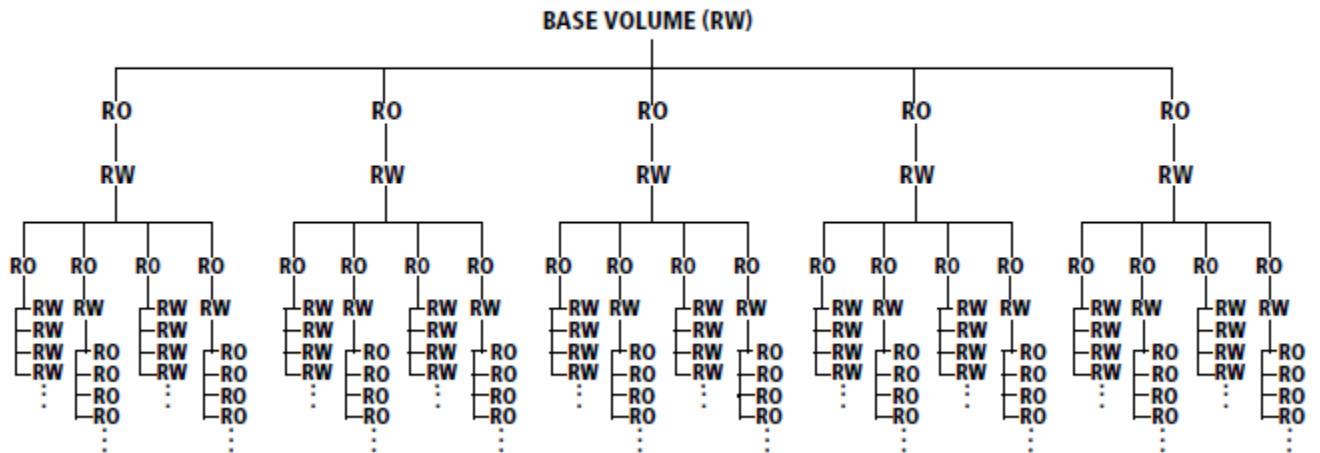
BASE VOLUME (RW)

RO RO RO RO RO

RW RW RW RW RW

RO RO RO RO RO RO RO RO RO RO RO RO RO RO RO RO RO RO RO RO

RW RW RW RW RW RW RW RW RW RW RW RW RW RW RW RW RW RW RW RW
RW RO RW RO RW RO RW RO RW RO RW RO RW RO RW RO RW RO RW RO
RW RO RW RO RW RO RW RO RW RO RW RO RW RO RW RO RW RO RW RO
RW RO RW RO RW RO RW RO RW RO RW RO RW RO RW RO RW RO RW RO
RO RO RO RO RO RO RO RO RO RO
⋮ ⋮ ⋮ ⋮ ⋮ ⋮ ⋮ ⋮ ⋮ ⋮ ⋮ ⋮ ⋮ ⋮ ⋮ ⋮ ⋮ ⋮ ⋮ ⋮